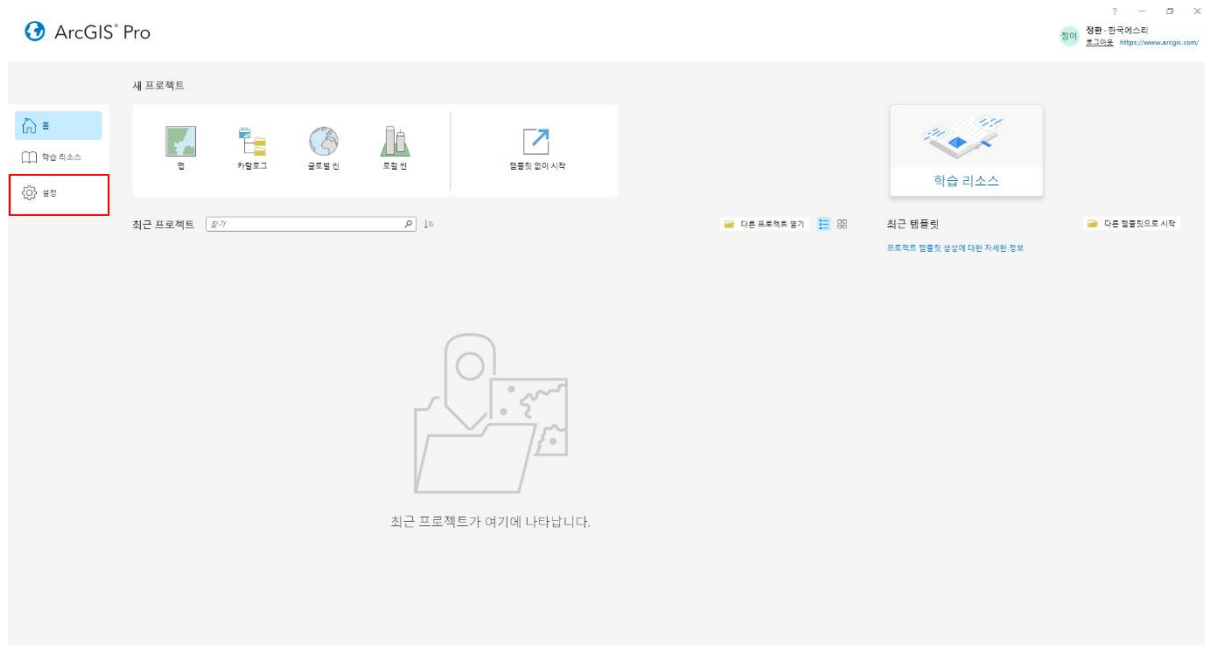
ArcGIS® Pro

? – ☐ ×

정이 정환 · 한국에스리
로그아웃 https://www.arcgis.com/

홈
학습 리소스
설정

새 프로젝트

맵
카탈로그
글로벌 씬
로컬 씬
템플릿 없이 시작

학습 리소스

최근 프로젝트 찾기

다른 프로젝트 열기

최근 템플릿
다른 템플릿으로 시작
프로젝트 템플릿 생성에 대한 자세한 정보

최근 프로젝트가 여기에 나타납니다.